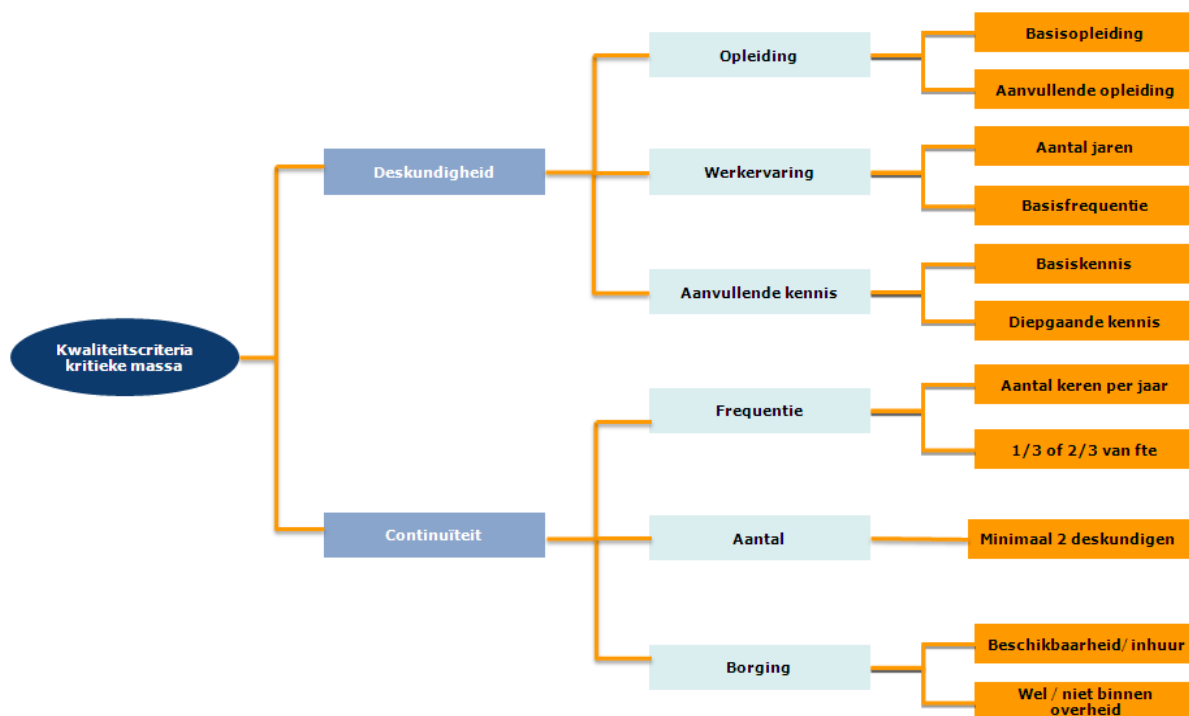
Kwaliteitscriteria kritieke massa

Deskundigheid

Opleiding

Basisopleiding

Aanvullende opleiding

Werkervaring

Aantal jaren

Basisfrequentie

Aanvullende kennis

Basiskennis

Diepgaande kennis

Continuïteit

Frequentie

Aantal keren per jaar

1/3 of 2/3 van fte

Aantal

Minimaal 2 deskundigen

Borging

Beschikbaarheid/ inhuur

Wel / niet binnen overheid